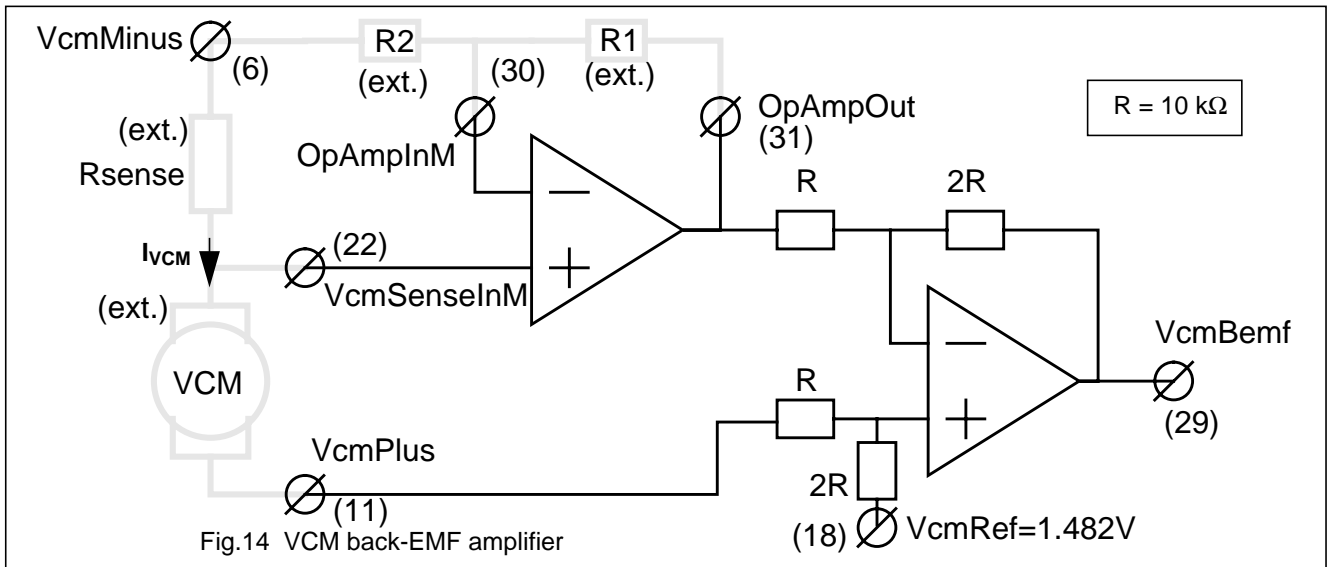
VcmMinus (6)
R2 (ext.)
(30)
R1 (ext.)
OpAmpOut (31)
R = 10 kΩ
(ext.) Rsense
OpAmpInM
R
2R
$I_{VCM}$
(22)
VcmSenseInM
(ext.)
VCM
VcmBemf
(29)
R
VcmPlus
2R
(11)
(18) VcmRef=1.482V
Fig.14 VCM back-EMF amplifier